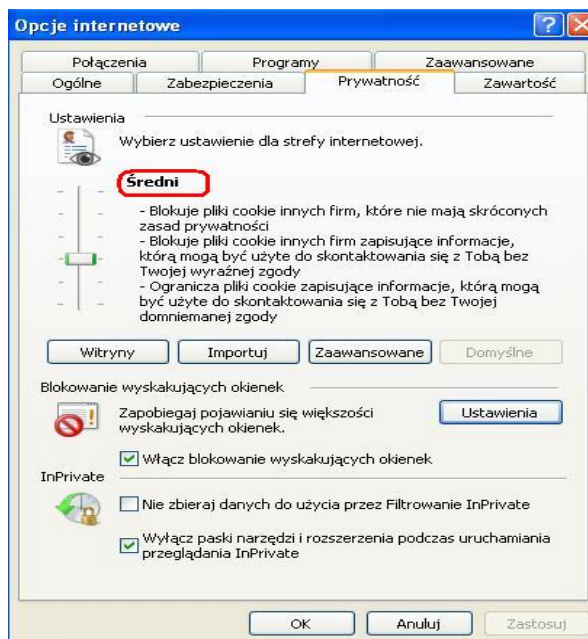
Opcje internetowe

Połączenia
Programy
Zaawansowane
Ogólne
Zabezpieczenia
Prywatność
Zawartość

Ustawienia

Wybierz ustawienie dla strefy internetowej.

Średni

- Blokuje pliki cookie innych firm, które nie mają skróconych zasad prywatności
- Blokuje pliki cookie innych firm zapisujące informacje, którą mogą być użyte do skontaktowania się z Tobą bez Twojej wyraźnej zgody
- Ogranicza pliki cookie zapisujące informacje, którą mogą być użyte do skontaktowania się z Tobą bez Twojej domniemanej zgody

Witryny
Importuj
Zaawansowane
Domyślne

Blokowanie wyskakujących okienek

Zapobiegaj pojawianiu się większości wyskakujących okienek.

Ustawienia

Włącz blokowanie wyskakujących okienek

InPrivate

Nie zbieraj danych do użycia przez Filtrowanie InPrivate

Wyłącz paski narzędzi i rozszerzenia podczas uruchamiania przeglądania InPrivate

OK
Anuluj
Zastosuj